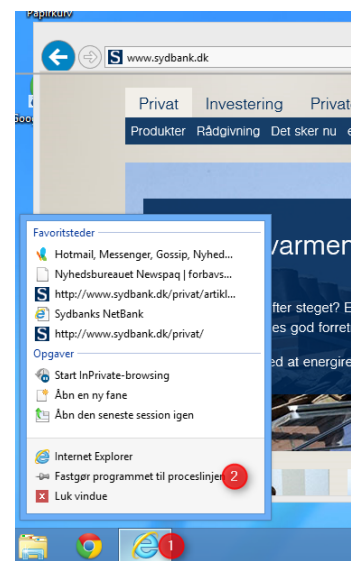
Papirkurv

www.sydbank.dk

Privat Investering Privat

Produkter Rådgivning Det sker nu

varmen

efter steget? E
es god forret

at energire

Favoritsteder
Hotmail, Messenger, Gossip, Nyhed...
Nyhedsbureauet Newspaq | forbavs...
http://www.sydbank.dk/privat/artikl...
Sydbanks NetBank
http://www.sydbank.dk/privat/

Opgaver
Start InPrivate-browsing
Åbn en ny fane
Åbn den seneste session igen

Internet Explorer
Fastgør programmet til proceslinjen 2
Luk vindue

1